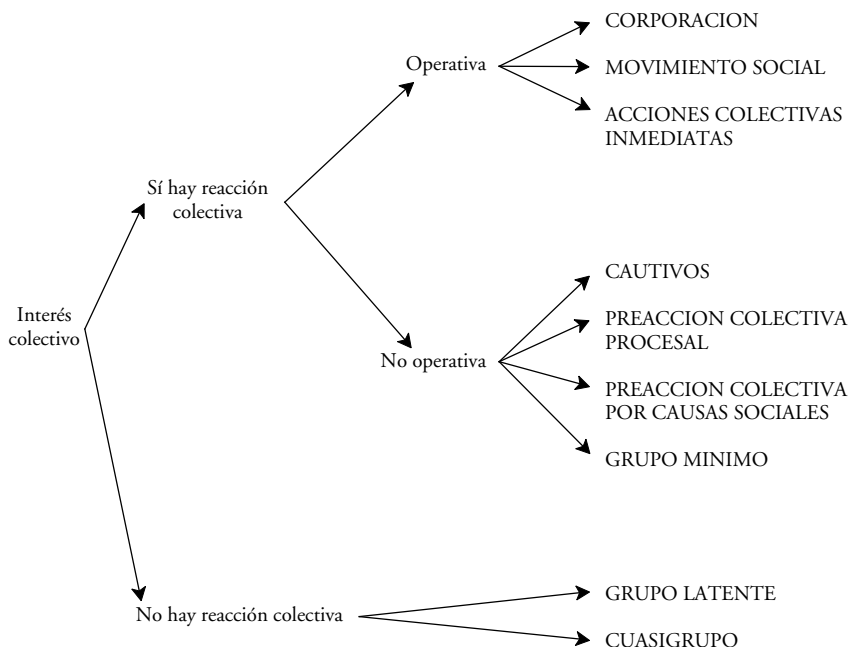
Interés colectivo

Sí hay reacción colectiva

Operativa

CORPORACION

MOVIMIENTO SOCIAL

ACCIONES COLECTIVAS INMEDIATAS

No operativa

CAUTIVOS

PREACCION COLECTIVA PROCESAL

PREACCION COLECTIVA POR CAUSAS SOCIALES

GRUPO MINIMO

No hay reacción colectiva

GRUPO LATENTE

CUASIGRUPO